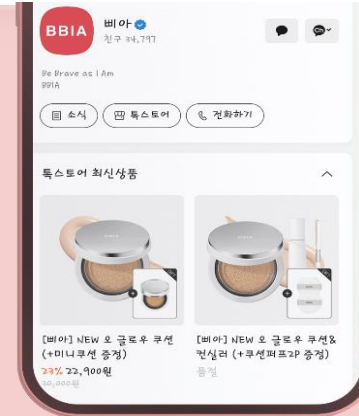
BBIA

삐아

친구 34,797

Be Brave as I Am
BBIA

소식

톡스토어

전화하기

톡스토어 최신상품

[삐아] NEW 오 글로우 쿠션 (+미니쿠션 증정)
23% 22,900원
30,000원

[삐아] NEW 오 글로우 쿠션& 컨실러 (+쿠션퍼프2P 증정)
품절